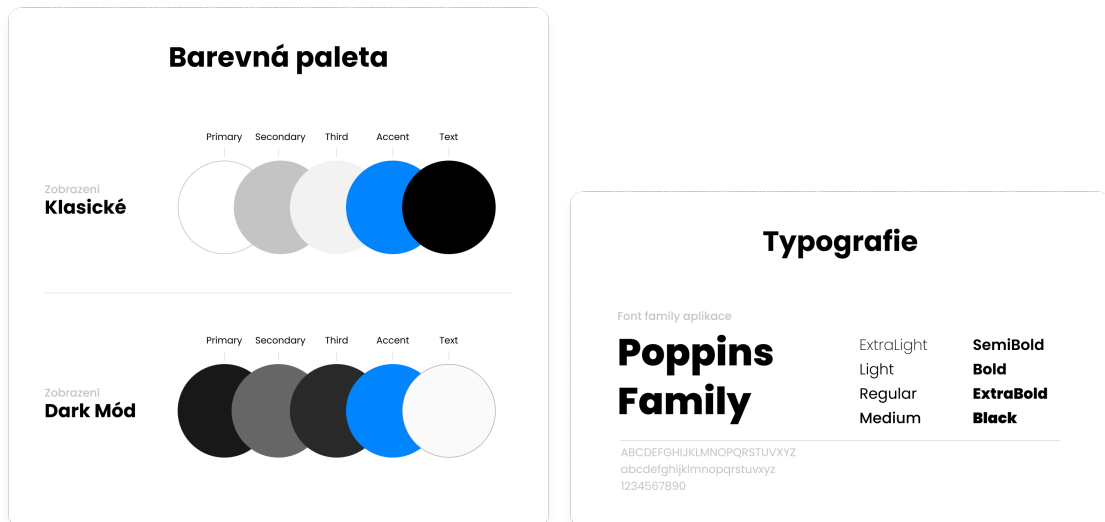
Barevná paleta

Primary Secondary Third Accent Text

Zobrazení
Klasické

Primary Secondary Third Accent Text

Zobrazení
Dark Mód

Typografie

Font family aplikace
Poppins Family

ExtraLight
Light
Regular
Medium

SemiBold
Bold
ExtraBold
Black

ABCDEFGHIJKLMNOPQRSTUVXYZ
abcdefghijklmnopqrstuvxyz
1234567890